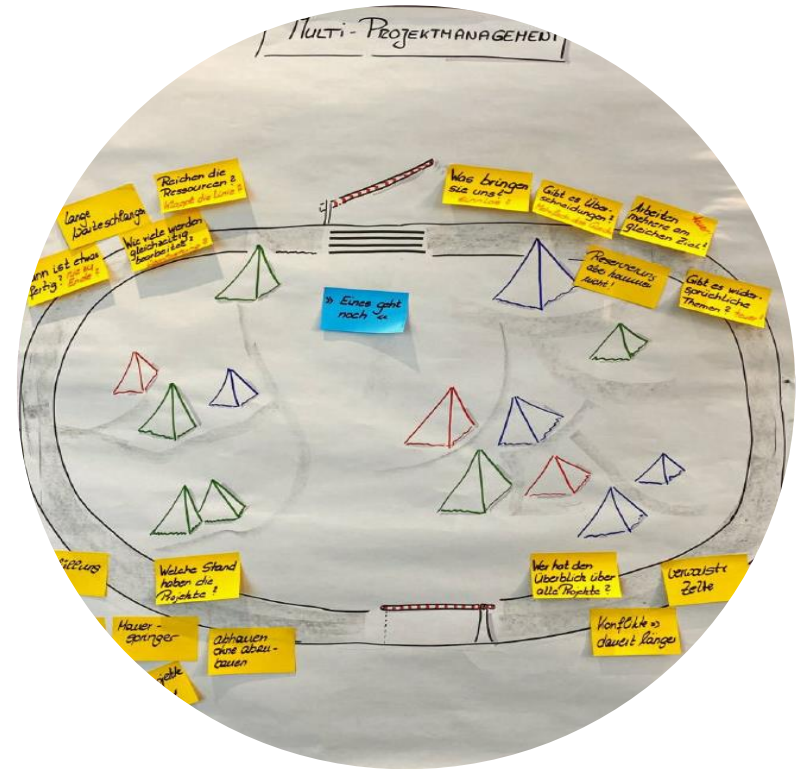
MULTI-PROJEKTMANAGEMENT

Reichen die Ressourcen? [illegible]

lange Warteschlange

Wie viele werden gleichzeitig bearbeitet? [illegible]

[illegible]ann ist etwas fertig? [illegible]

Was bringen sie uns? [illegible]

Gibt es Überschneidungen? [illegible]

Arbeiten mehrere am gleichen Ziel?

Reserviert, aber kaum nicht!

Gibt es widersprüchliche Themen? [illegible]

» Eines geht noch «

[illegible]ffizierung

Welchen Stand haben die Projekte?

Wer hat den Überblick über alle Projekte?

verwaiste Zeite

Mauerspringer

abhauen ohne abzubauen

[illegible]gelte

Konflikte » dauert länger